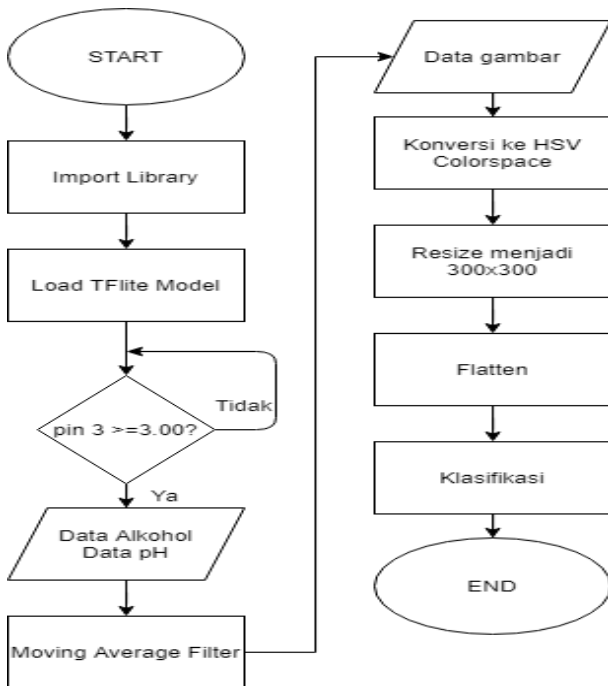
START

Import Library

Load TFlite Model

pin 3 >=3.00?

Tidak

Ya

Data Alkohol
Data pH

Moving Average Filter

Data gambar

Konversi ke HSV Colorspace

Resize menjadi 300x300

Flatten

Klasifikasi

END